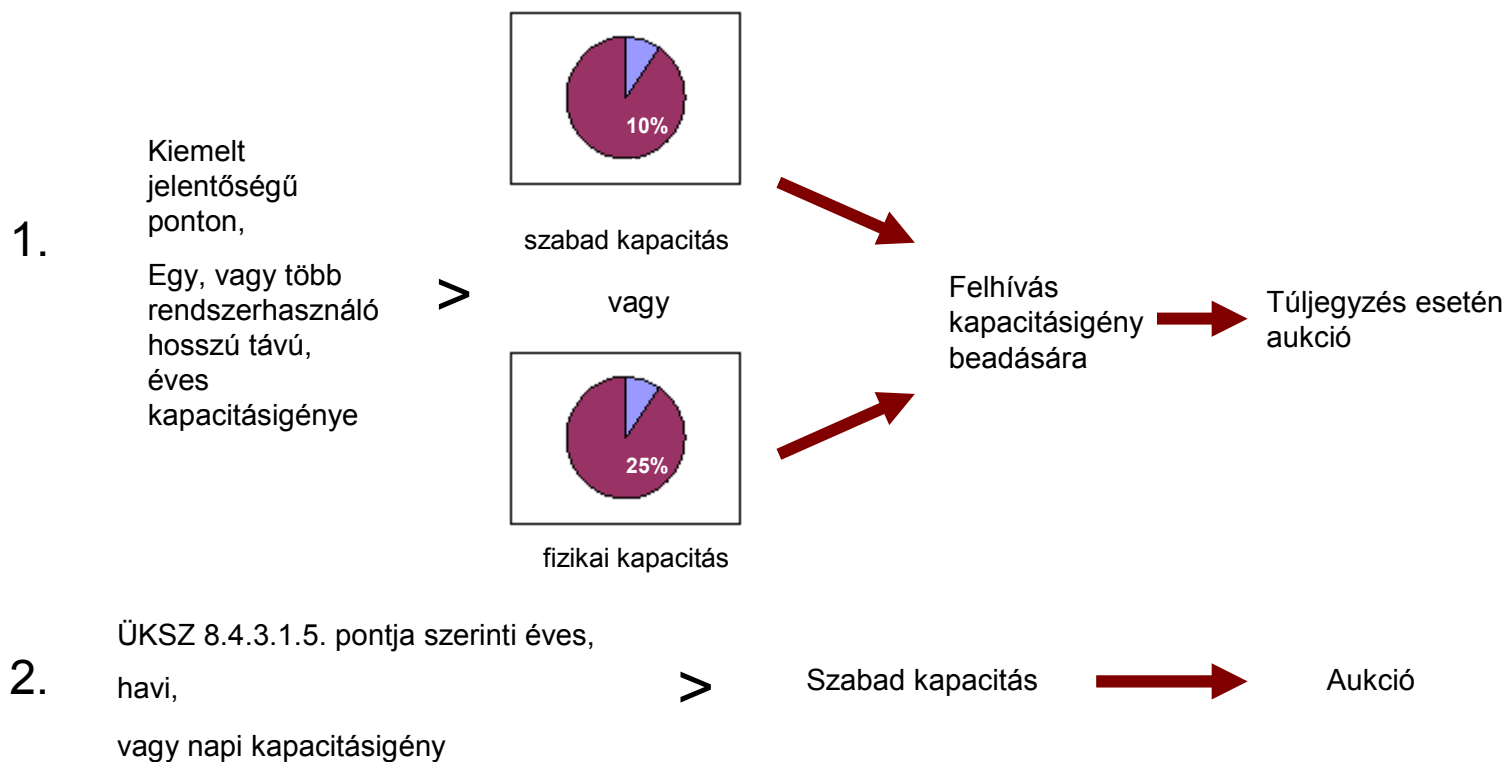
1.

Kiemelt jelentőségű ponton,

Egy, vagy több rendszerhasználó hosszú távú, éves kapacitásigénye

>

10%

szabad kapacitás

vagy

25%

fizikai kapacitás

Felhívás kapacitásigény beadására

Túljegyzés esetén aukció

2.

ÜKSZ 8.4.3.1.5. pontja szerinti éves,

havi,

vagy napi kapacitásigény

>

Szabad kapacitás

Aukció